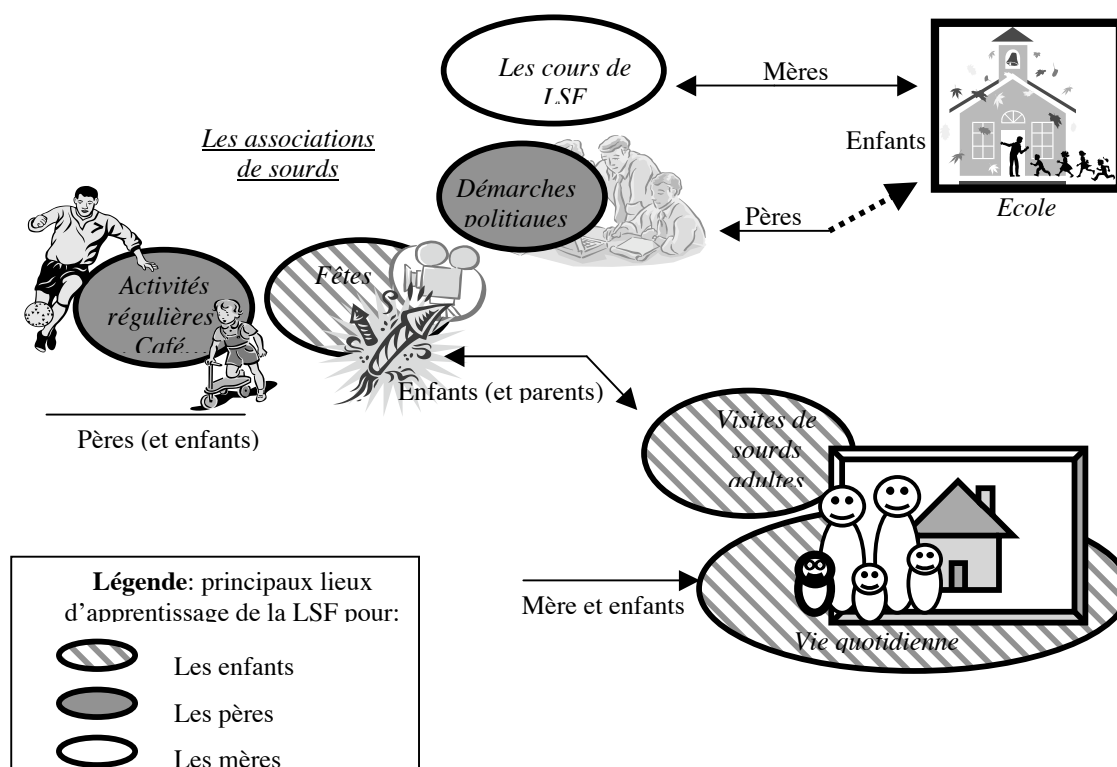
Les cours de LSF

Mères

Enfants

Ecole

Les associations de sourds

Démarches politiques

Pères

Activités régulières Café…

Fêtes

Enfants (et parents)

Pères (et enfants)

Visites de sourds adultes

Mère et enfants

Vie quotidienne

**Légende**: principaux lieux d'apprentissage de la LSF pour:

Les enfants

Les pères

Les mères